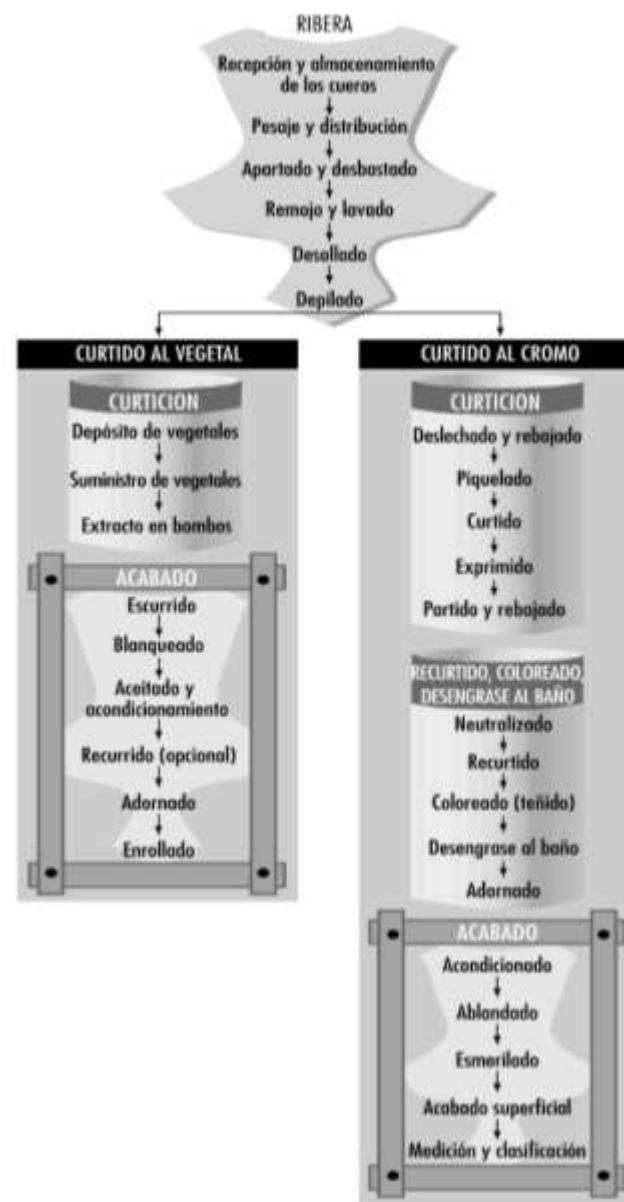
RIBERA

Recepción y almacenamiento de los cueros
Pesaje y distribución
Apartado y desbastado
Remojo y lavado
Desollado
Depilado

CURTIDO AL VEGETAL

CURTICION
Depósito de vegetales
Suministro de vegetales
Extracto en bombos

ACABADO
Escurrido
Blanqueado
Aceitado y acondicionamiento
Recurrido (opcional)
Adornado
Enrollado

CURTIDO AL CROMO

CURTICION
Deslechado y rebajado
Piquelado
Curtido
Exprimido
Partido y rebajado

RECURTIDO, COLOREADO, DESENGRASE AL BAÑO
Neutralizado
Recurtido
Coloreado (teñido)
Desengrase al baño
Adornado

ACABADO
Acondicionado
Ablandado
Esmerilado
Acabado superficial
Medición y clasificación